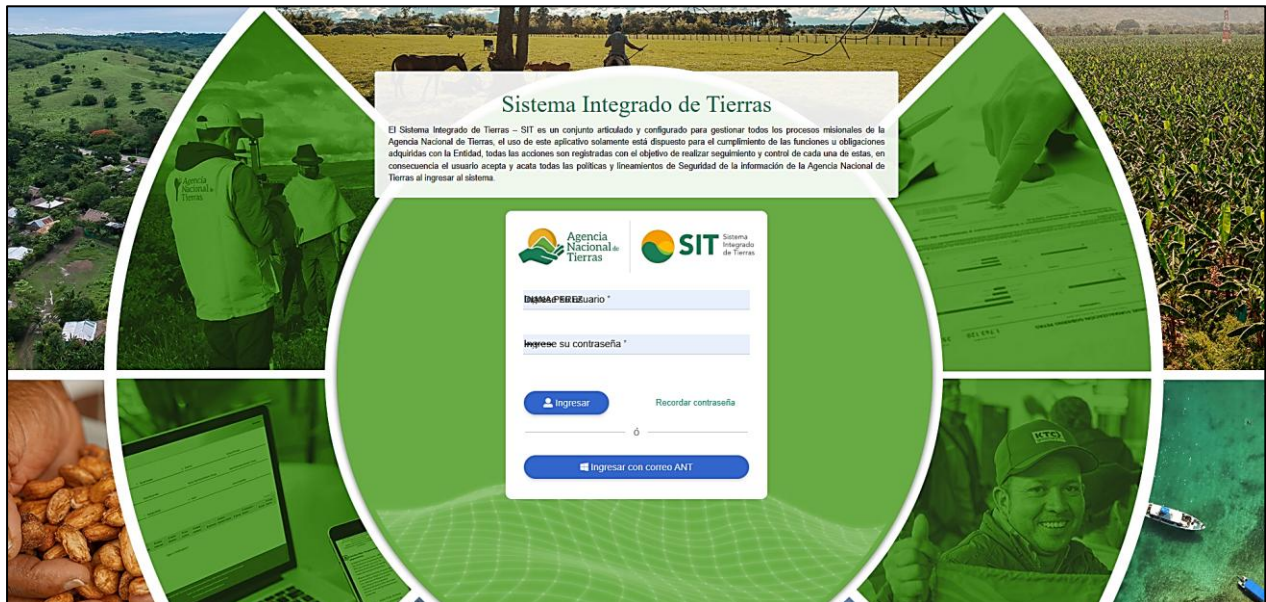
Sistema Integrado de Tierras

El Sistema Integrado de Tierras – SIT es un conjunto articulado y configurado para gestionar todos los procesos misionales de la Agencia Nacional de Tierras, el uso de este aplicativo solamente está dispuesto para el cumplimiento de las funciones u obligaciones adquiridas con la Entidad, todas las acciones son registradas con el objetivo de realizar seguimiento y control de cada una de estas, en consecuencia el usuario acepta y acata todas las políticas y lineamientos de Seguridad de la Información de la Agencia Nacional de Tierras al ingresar al sistema.

Agencia Nacional de Tierras

SIT Sistema Integrado de Tierras

DIANA PEREZ usuario *

Ingrese su contraseña *

Ingresar

Recordar contraseña

ó

Ingresar con correo ANT

Agencia Nacional de Tierras